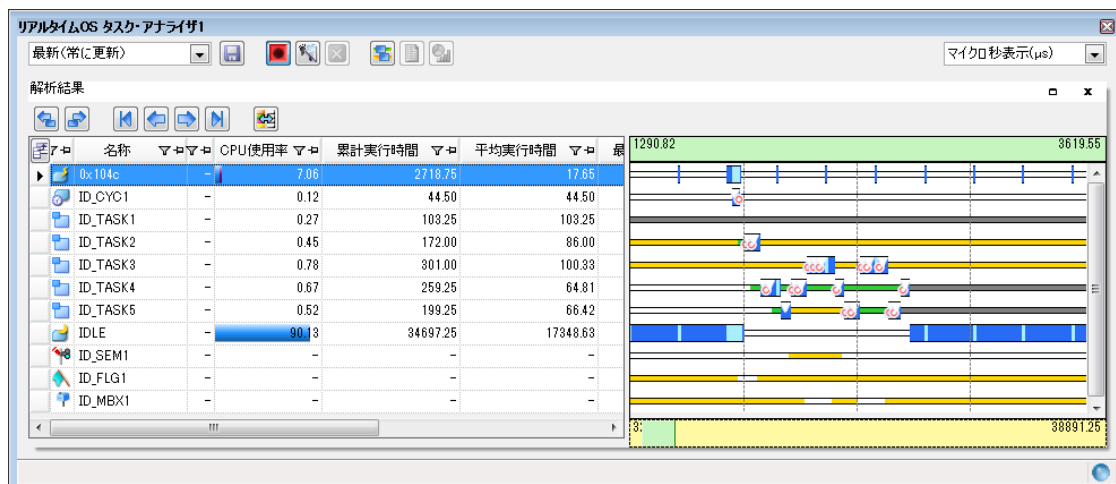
リアルタイムOS タスク・アナライザ1

最新(常に更新)

マイクロ秒表示(μs)

解析結果

| | 名称 | | CPU使用率 | 累計実行時間 | 平均実行時間 | 最 |
|---|---|---|---|---|---|---|
| | 0x104c | - | 7.06 | 2718.75 | 17.65 | |
| | ID_CYC1 | - | 0.12 | 44.50 | 44.50 | |
| | ID_TASK1 | - | 0.27 | 103.25 | 103.25 | |
| | ID_TASK2 | - | 0.45 | 172.00 | 86.00 | |
| | ID_TASK3 | - | 0.78 | 301.00 | 100.33 | |
| | ID_TASK4 | - | 0.67 | 259.25 | 64.81 | |
| | ID_TASK5 | - | 0.52 | 199.25 | 66.42 | |
| | IDLE | - | 90.13 | 34697.25 | 17348.63 | |
| | ID_SEM1 | - | - | - | - | |
| | ID_FLG1 | - | - | - | - | |
| | ID_MBX1 | - | - | - | - | |

1290.82

3619.55

3:

38891.25